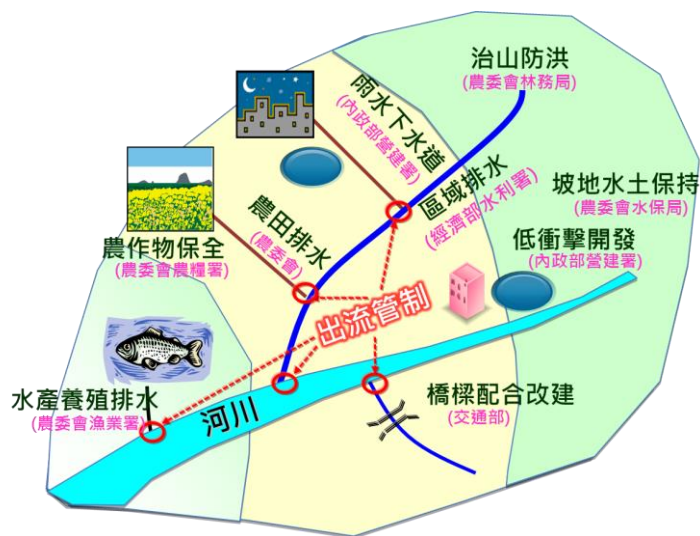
治山防洪
(農委會林務局)

雨水下水道
(內政部營建署)

區域排水
(經濟部水利署)

坡地水土保持
(農委會水保局)

農田排水
(農委會)

低衝擊開發
(內政部營建署)

農作物保全
(農委會農糧署)

出流管制

水產養殖排水
(農委會漁業署)

河川

橋樑配合改建
(交通部)